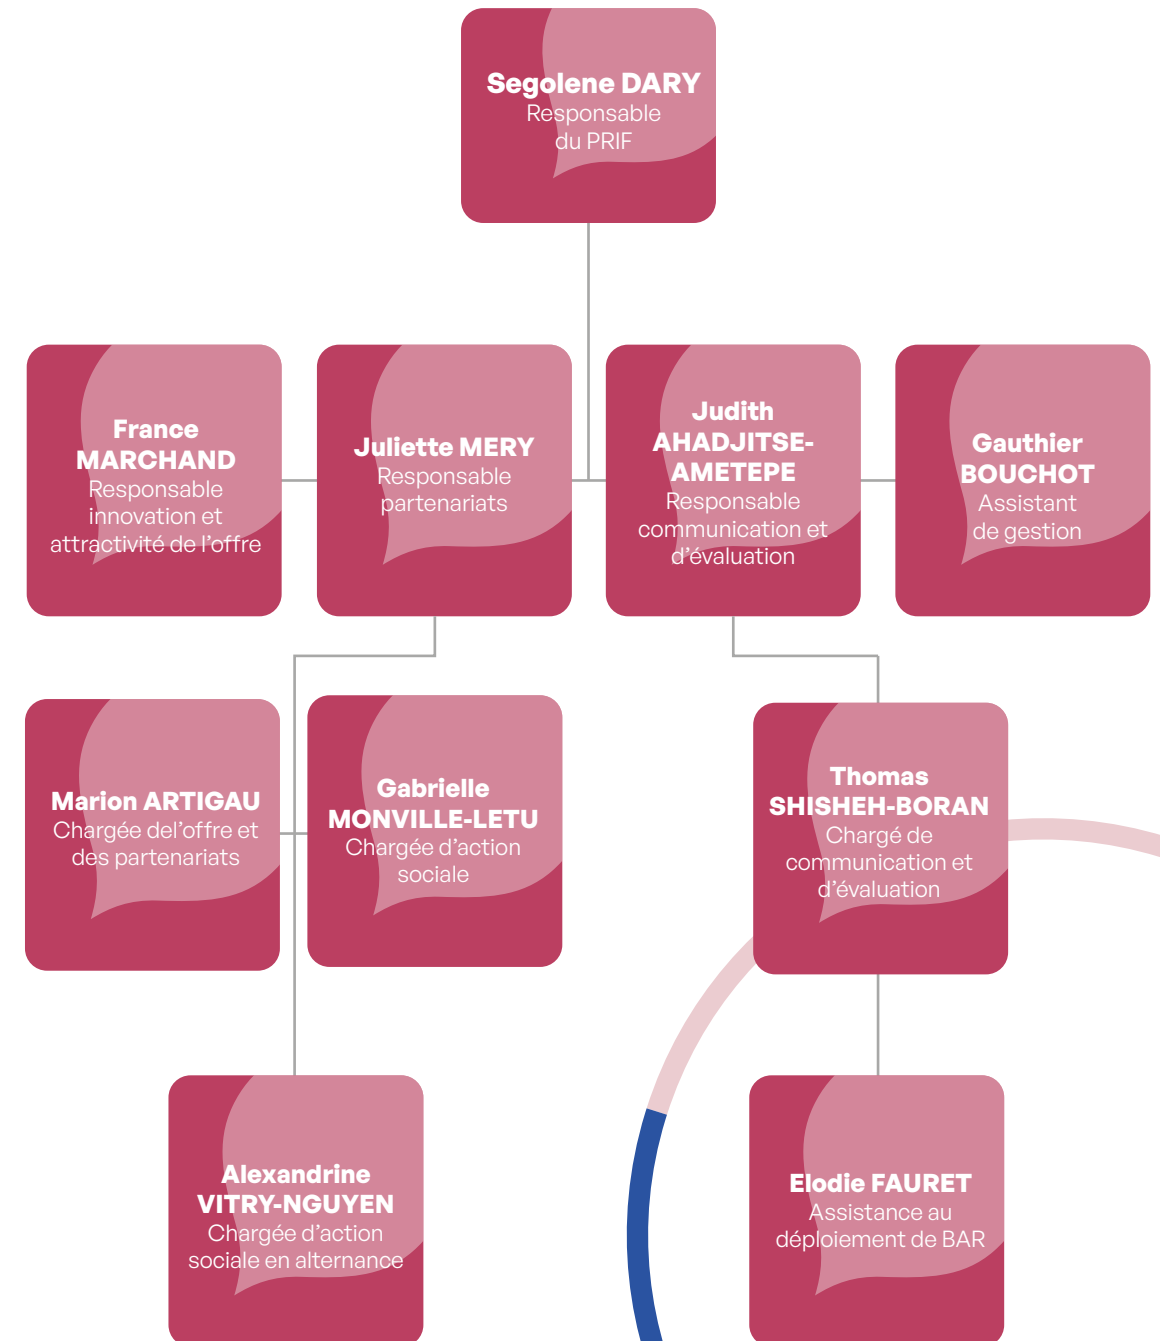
Segolene DARY
Responsable du PRIF

France MARCHAND
Responsable innovation et attractivité de l'offre

Juliette MERY
Responsable partenariats

Judith AHADJITSE-AMETEPE
Responsable communication et d'évaluation

Gauthier BOUCHOT
Assistant de gestion

Marion ARTIGAU
Chargée del'offre et des partenariats

Gabrielle MONVILLE-LETU
Chargée d'action sociale

Thomas SHISHEH-BORAN
Chargé de communication et d'évaluation

Alexandrine VITRY-NGUYEN
Chargée d'action sociale en alternance

Elodie FAURET
Assistance au déploiement de BAR